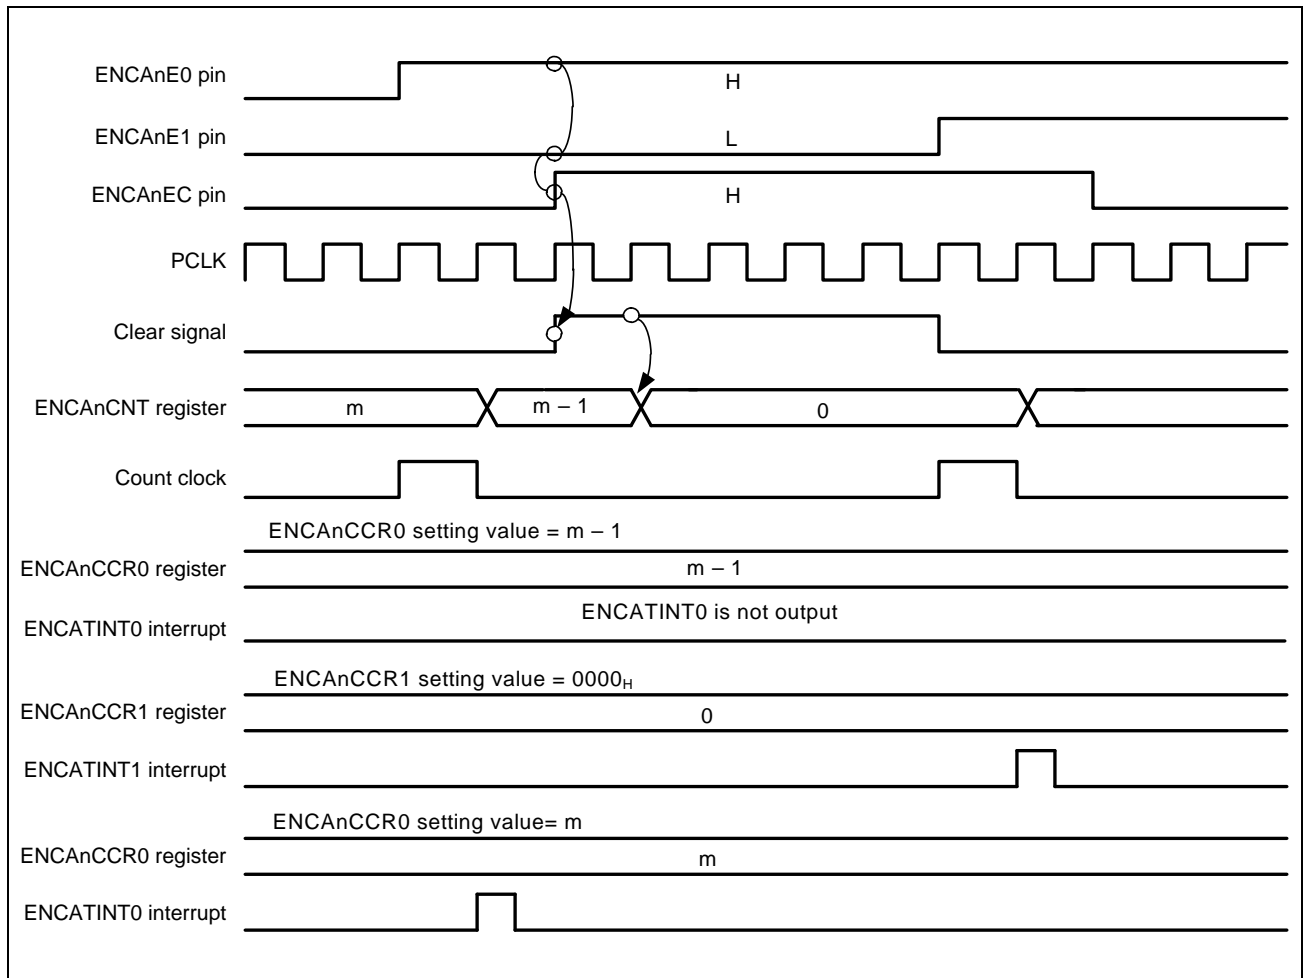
ENCAnE0 pin

H

ENCAnE1 pin

L

ENCAnEC pin

H

PCLK

Clear signal

ENCAnCNT register

m

m – 1

0

Count clock

ENCAnCCR0 setting value = m – 1

ENCAnCCR0 register

m – 1

ENCATINT0 interrupt

ENCATINT0 is not output

ENCAnCCR1 setting value = $0000_H$

ENCAnCCR1 register

0

ENCATINT1 interrupt

ENCAnCCR0 setting value= m

ENCAnCCR0 register

m

ENCATINT0 interrupt